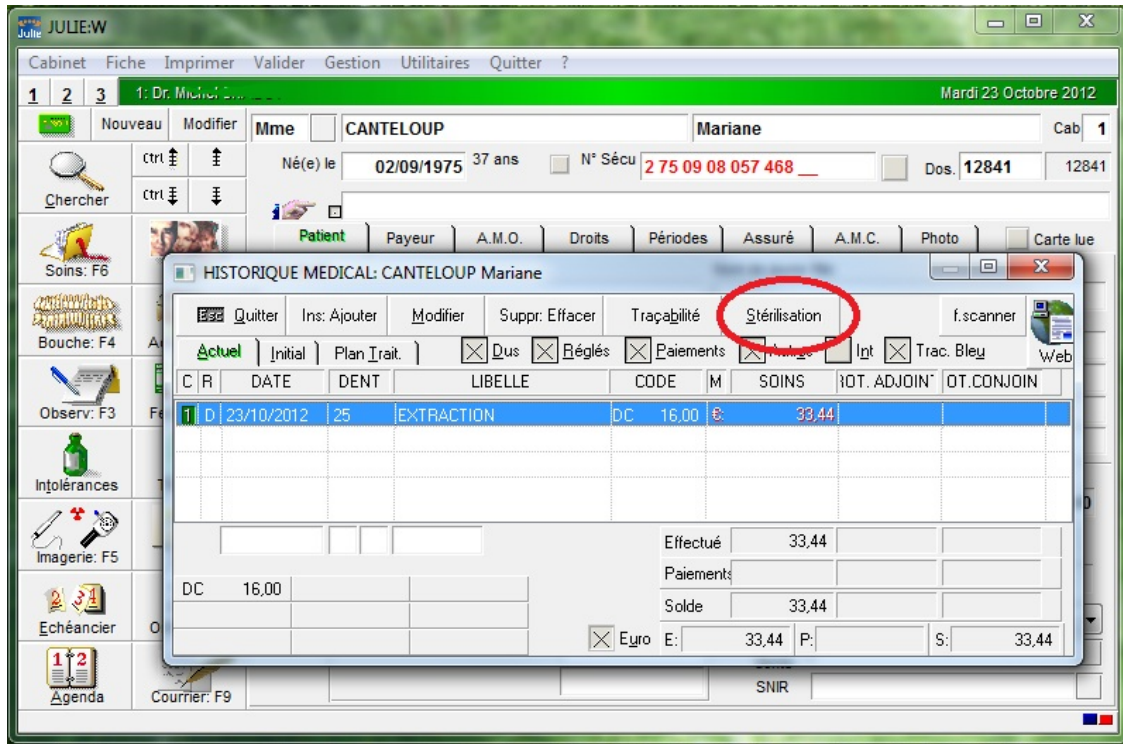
JULIE:W

Cabinet Fiche Imprimer Valider Gestion Utilitaires Quitter ?

1 2 3 1: Dr. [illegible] Mardi 23 Octobre 2012

Nouveau Modifier Mme CANTELOUP Mariane Cab 1

Chercher Ctrl Ctrl Né(e) le 02/09/1975 37 ans N° Sécu 2 75 09 08 057 468 __ Dos. 12841 12841

Soins: F6 Patient Payeur A.M.O. Droits Périodes Assuré A.M.C. Photo Carte lue

Bouche: F4

Observ: F3

Intolérances

Imagerie: F5

Echéancier

Agenda

Courrier: F9

SNIR

HISTORIQUE MEDICAL: CANTELOUP Mariane

Esc Quitter Ins: Ajouter Modifier Suppr: Effacer Traçabilité Stérilisation f.scanner Web

Actuel Initial Plan Trait. Dus Réglés Paiements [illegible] Int Trac. Bleu

| C | R | DATE | DENT | LIBELLE | CODE | M | SOINS | ROT. ADJOINT | OT.CONJOIN |
|---|---|---|---|---|---|---|---|---|---|
| 1 | D | 23/10/2012 | 25 | EXTRACTION | DC 16,00 | € | 33,44 | | |

Effectué 33,44
Paiements
Solde 33,44

DC 16,00

Euro E: 33,44 P: S: 33,44